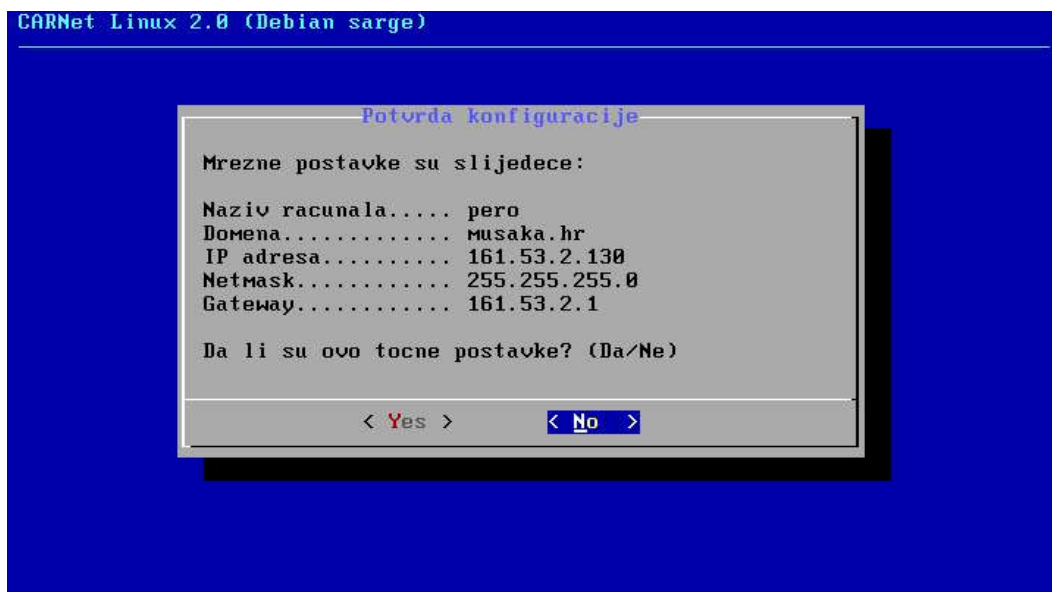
CARNet Linux 2.0 (Debian sarge)

Potvrda konfiguracije

Mrezne postavke su slijedece:

Naziv racunala..... pero
Domena............. musaka.hr
IP adresa.......... 161.53.2.130
Netmask............ 255.255.255.0
Gateway............ 161.53.2.1

Da li su ovo tocne postavke? (Da/Ne)

< Yes >   < No >